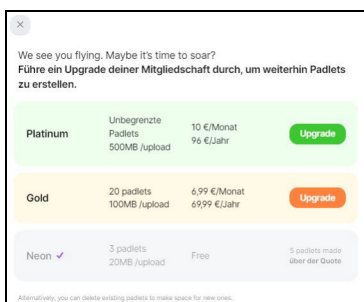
×

We see you flying. Maybe it's time to soar?
**Führe ein Upgrade deiner Mitgliedschaft durch, um weiterhin Padlets zu erstellen.**

| | | | |
|---|---|---|---|
| Platinum | Unbegrenzte Padlets 500MB /upload | 10 €/Monat 96 €/Jahr | Upgrade |
| Gold | 20 padlets 100MB /upload | 6,99 €/Monat 69,99 €/Jahr | Upgrade |
| Neon ✓ | 3 padlets 20MB /upload | Free | 5 padlets made über der Quote |

Alternatively, you can delete existing padlets to make space for new ones.